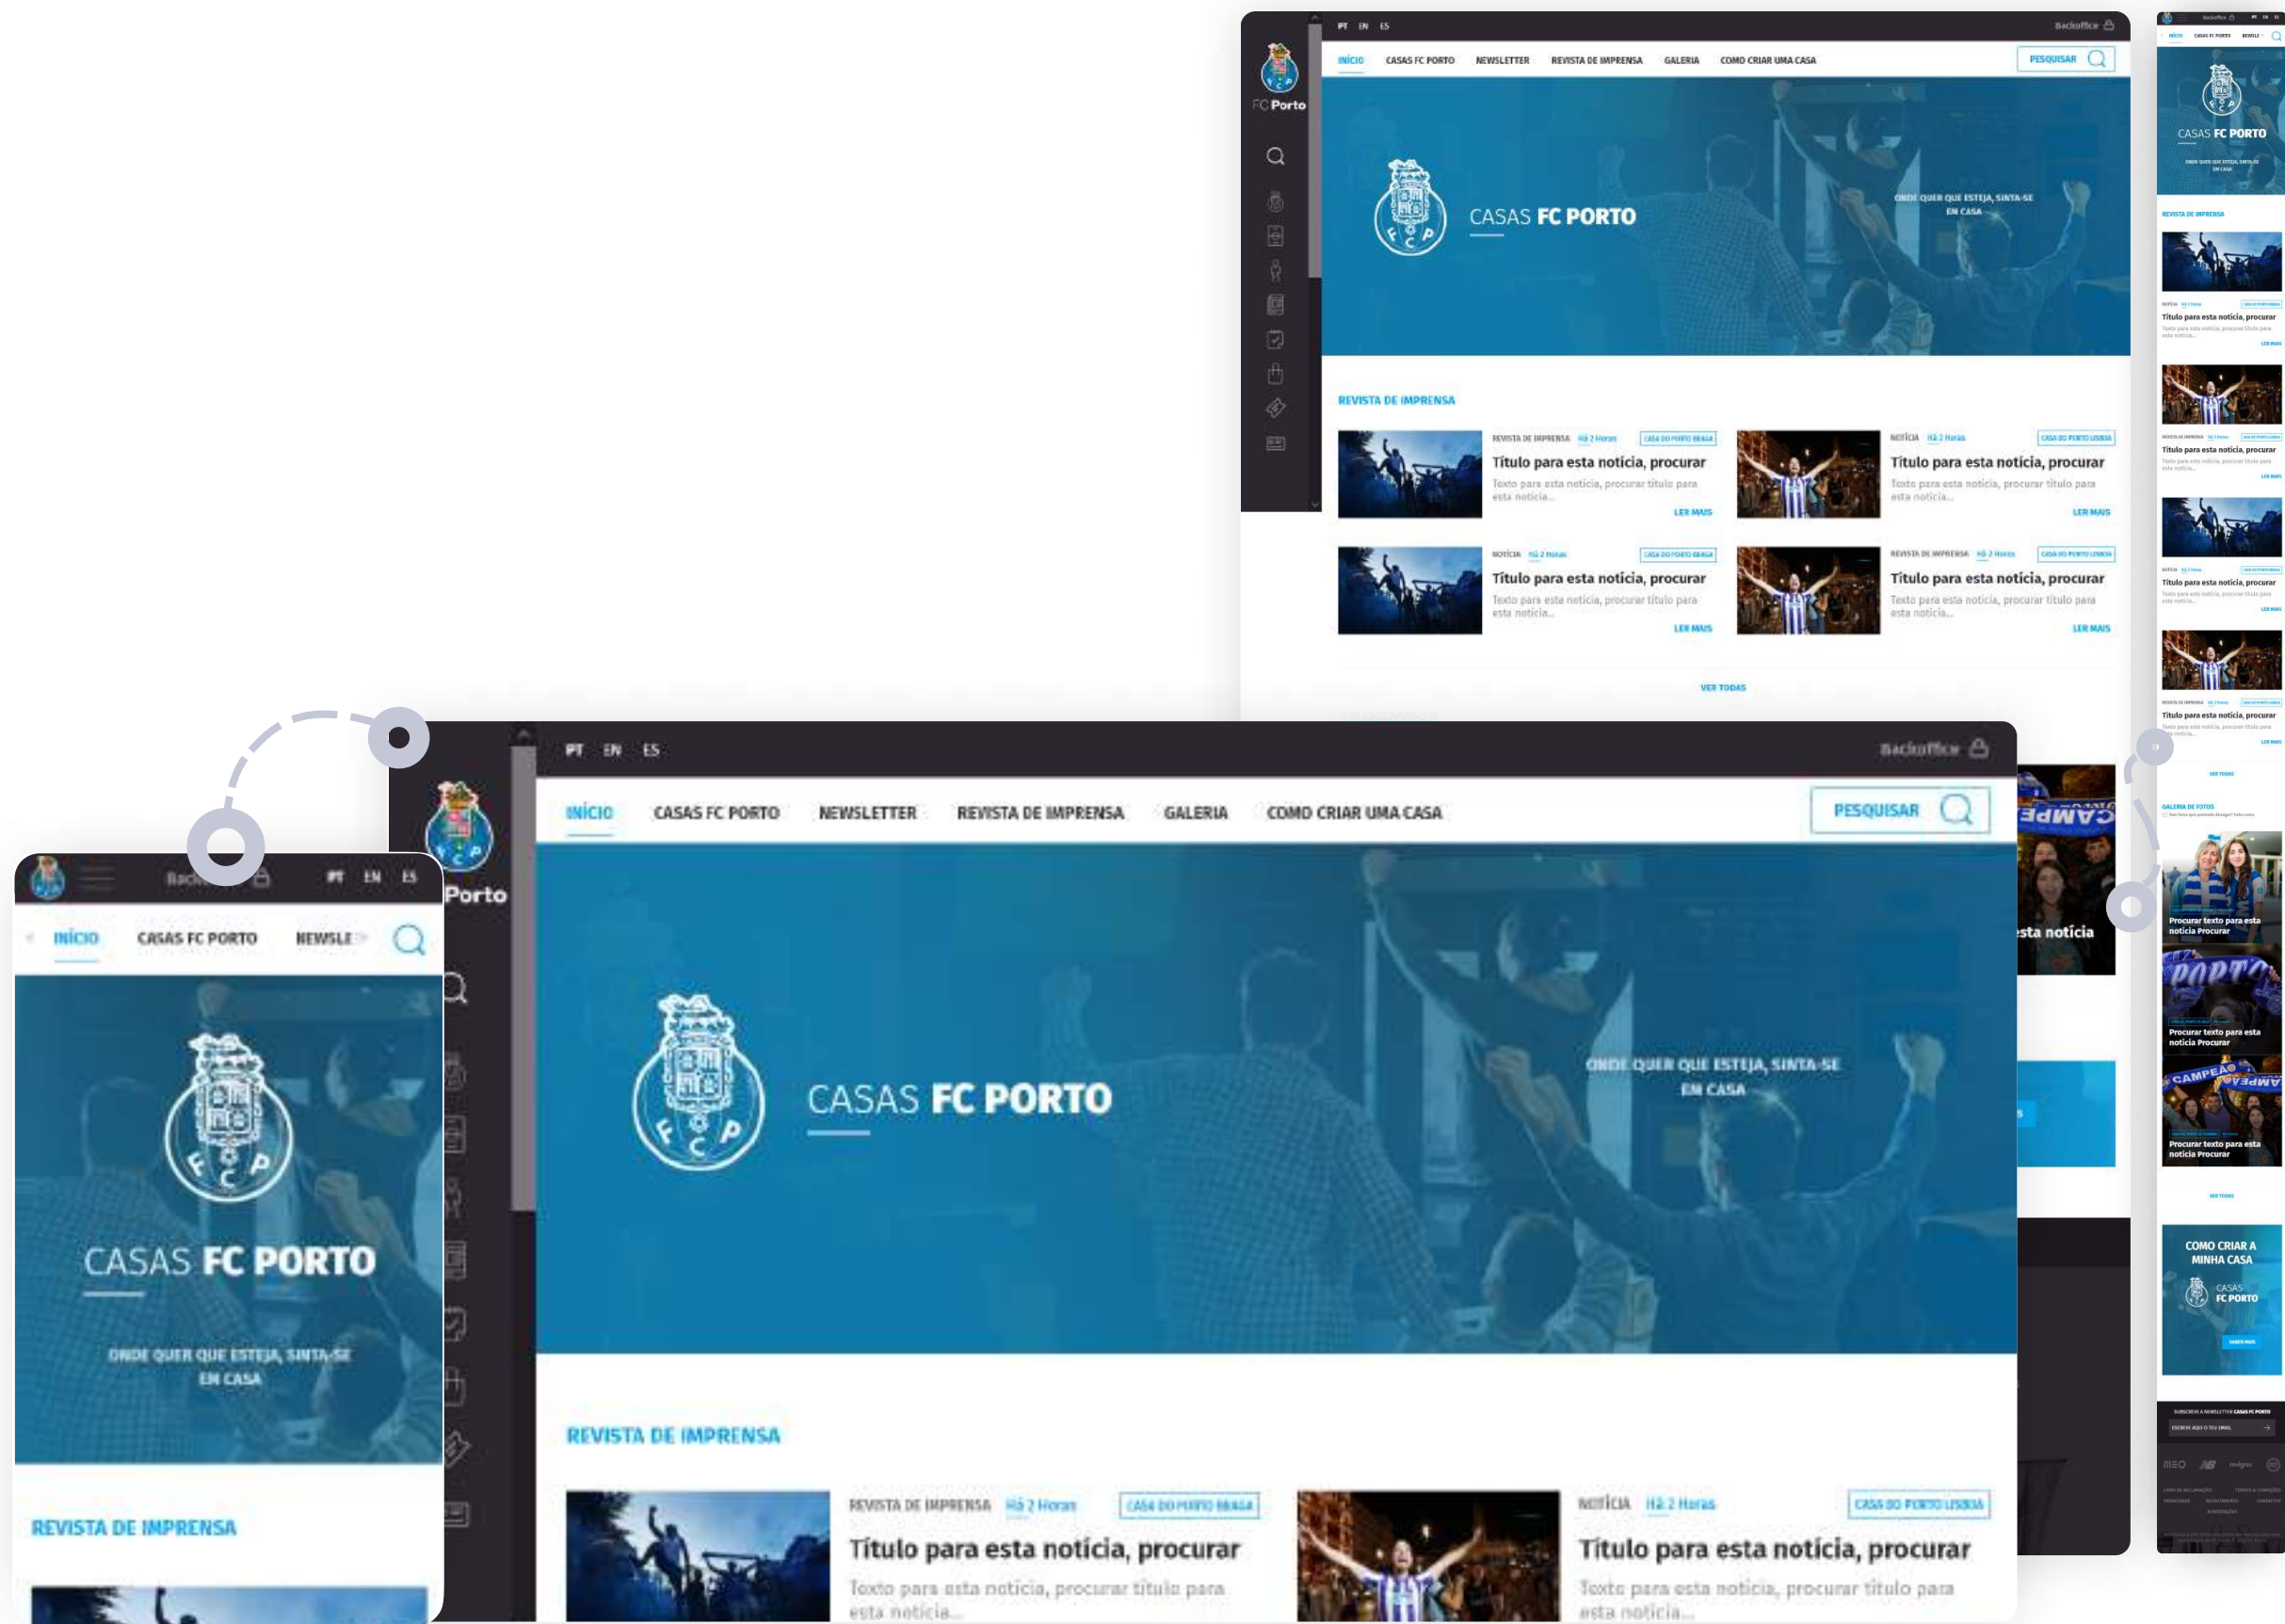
FC Porto

PT EN ES

Backoffice

INÍCIO CASAS FC PORTO NEWSLETTER REVISTA DE IMPRENSA GALERIA COMO CRIAR UMA CASA

PESQUISAR

CASAS FC PORTO

ONDE QUER QUE ESTEJA, SINTA-SE EM CASA

REVISTA DE IMPRENSA

REVISTA DE IMPRENSA Há 2 Horas CASA DO PORTO BRAGA

Título para esta notícia, procurar

Texto para esta notícia, procurar título para esta notícia...

LER MAIS

NOTÍCIA Há 2 Horas CASA DO PORTO LISBOA

Título para esta notícia, procurar

Texto para esta notícia, procurar título para esta notícia...

LER MAIS

NOTÍCIA Há 2 Horas CASA DO PORTO BRAGA

Título para esta notícia, procurar

Texto para esta notícia, procurar título para esta notícia...

LER MAIS

REVISTA DE IMPRENSA Há 2 Horas CASA DO PORTO LISBOA

Título para esta notícia, procurar

Texto para esta notícia, procurar título para esta notícia...

LER MAIS

VER TODAS

PT EN ES

Backoffice

INÍCIO CASAS FC PORTO NEWSLETTER REVISTA DE IMPRENSA GALERIA COMO CRIAR UMA CASA

PESQUISAR

CASAS FC PORTO

ONDE QUER QUE ESTEJA, SINTA-SE EM CASA

REVISTA DE IMPRENSA

REVISTA DE IMPRENSA Há 2 Horas CASA DO PORTO BRAGA

Título para esta notícia, procurar

Texto para esta notícia, procurar título para esta notícia...

NOTÍCIA Há 2 Horas CASA DO PORTO LISBOA

Título para esta notícia, procurar

Texto para esta notícia, procurar título para esta notícia...

esta notícia

Backoffice PT EN ES

INÍCIO CASAS FC PORTO NEWSLE

CASAS FC PORTO

ONDE QUER QUE ESTEJA, SINTA-SE EM CASA

REVISTA DE IMPRENSA

CASAS FC PORTO

ONDE QUER QUE ESTEJA, SINTA-SE EM CASA

REVISTA DE IMPRENSA

Título para esta notícia, procurar

Título para esta notícia, procurar

Título para esta notícia, procurar

Título para esta notícia, procurar

VER TODAS

GALERIA DE FOTOS

Procurar texto para esta notícia Procurar

Procurar texto para esta notícia Procurar

Procurar texto para esta notícia Procurar

VER TODAS

COMO CRIAR A MINHA CASA

CASAS FC PORTO

SUBSCREVA A NEWSLETTER CASAS FC PORTO

ESCREVA AQUI O TEU EMAIL

MEO